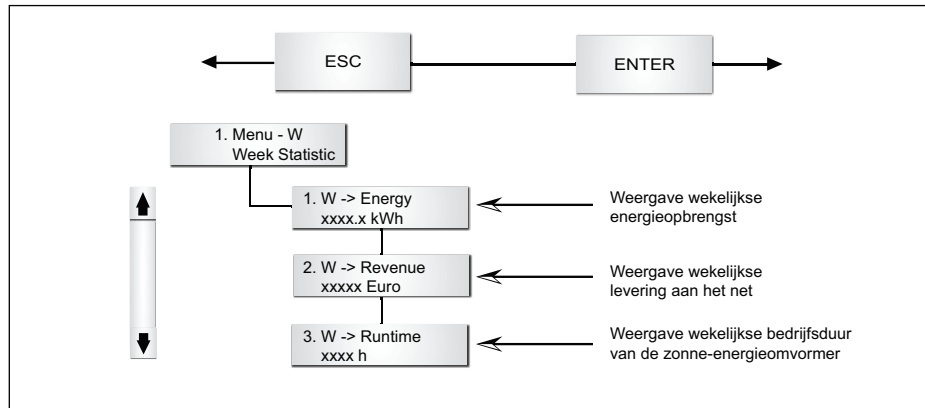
ESC

ENTER

1. Menu - W
Week Statistic

1. W -> Energy
xxxx.x kWh

Weergave wekelijkse energieopbrengst

2. W -> Revenue
xxxxx Euro

Weergave wekelijkse levering aan het net

3. W -> Runtime
xxxx h

Weergave wekelijkse bedrijfsduur van de zonne-energieomvormer